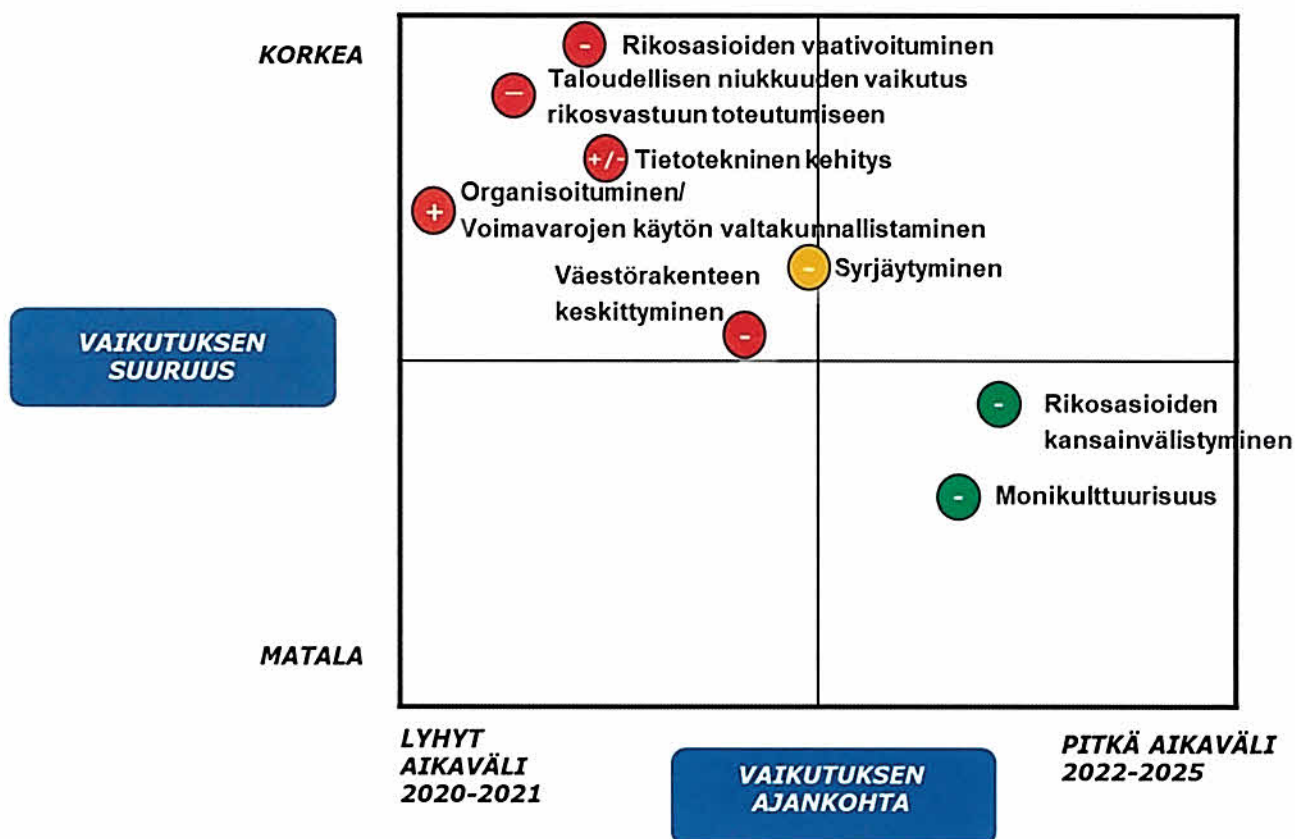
KORKEA

- Rikosasioiden vaativoituminen

— Taloudellisen niukkuuden vaikutus rikosvastuun toteutumiseen

+/- Tietotekninen kehitys

+ Organisoituminen/ Voimavarojen käytön valtakunnallistaminen

- Syrjäytyminen

Väestörakenteen keskittyminen -

VAIKUTUKSEN SUURUUS

- Rikosasioiden kansainvälistyminen

- Monikulttuurisuus

MATALA

LYHYT AIKAVÄLI 2020-2021

VAIKUTUKSEN AJANKOHTA

PITKÄ AIKAVÄLI 2022-2025